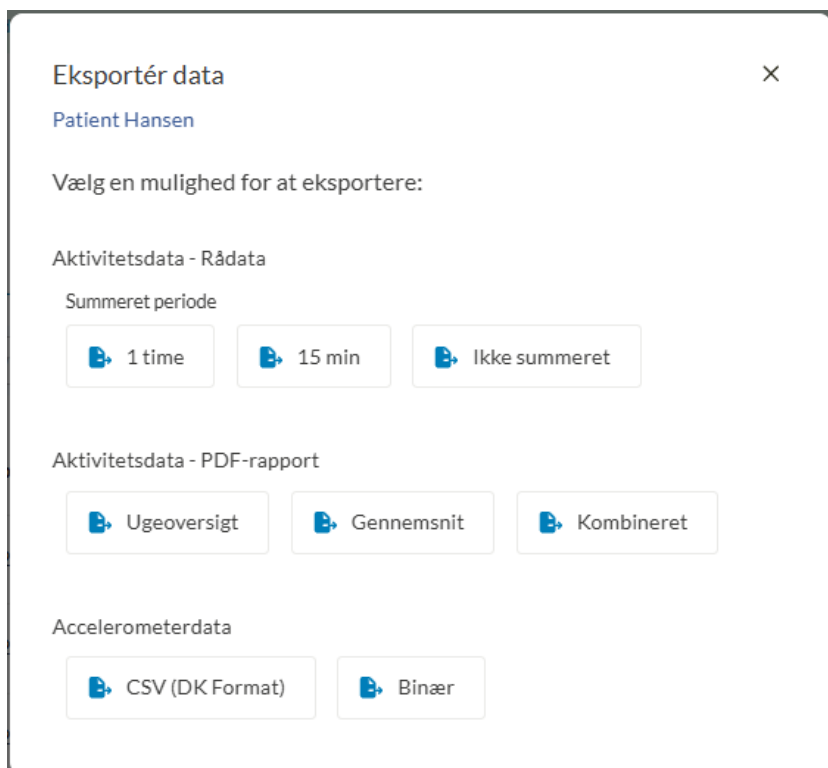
Eksportér data

×

Patient Hansen

Vælg en mulighed for at eksportere:

Aktivitetsdata - Rådata

Summeret periode

1 time

15 min

Ikke summeret

Aktivitetsdata - PDF-rapport

Ugeoversigt

Gennemsnit

Kombineret

Accelerometerdata

CSV (DK Format)

Binær